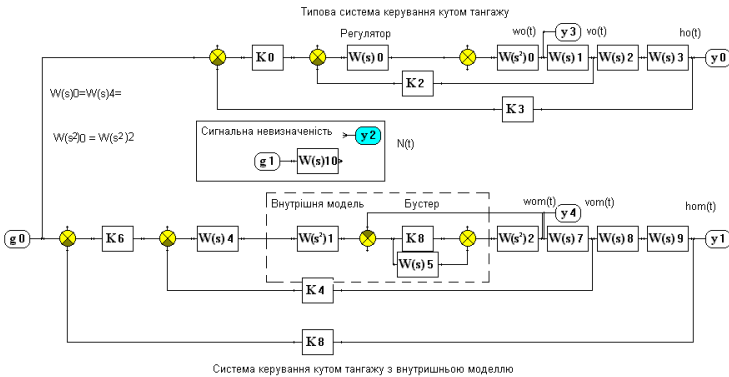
Типова система керування кутом тангажу

Регулятор

wo(t)

y 3

vo(t)

ho(t)

K 0

W(s) 0

W(s$^{2}$) 0

W(s) 1

W(s) 2

W(s) 3

y 0

K 2

K 3

W(s)0=W(s)4=

W(s$^{2}$)0 = W(s$^{2}$)2

Сигнальна невизначеність

y 2

N(t)

g 1

W(s)10

Внутрішня модель

Бустер

wom(t)

y 4

vom(t)

hom(t)

g 0

K 6

W(s) 4

W(s$^{2}$) 1

K 8

W(s) 5

W(s$^{2}$) 2

W(s) 7

W(s) 8

W(s) 9

y 1

K 4

K 8

Система керування кутом тангажу з внутрішньою моделлю